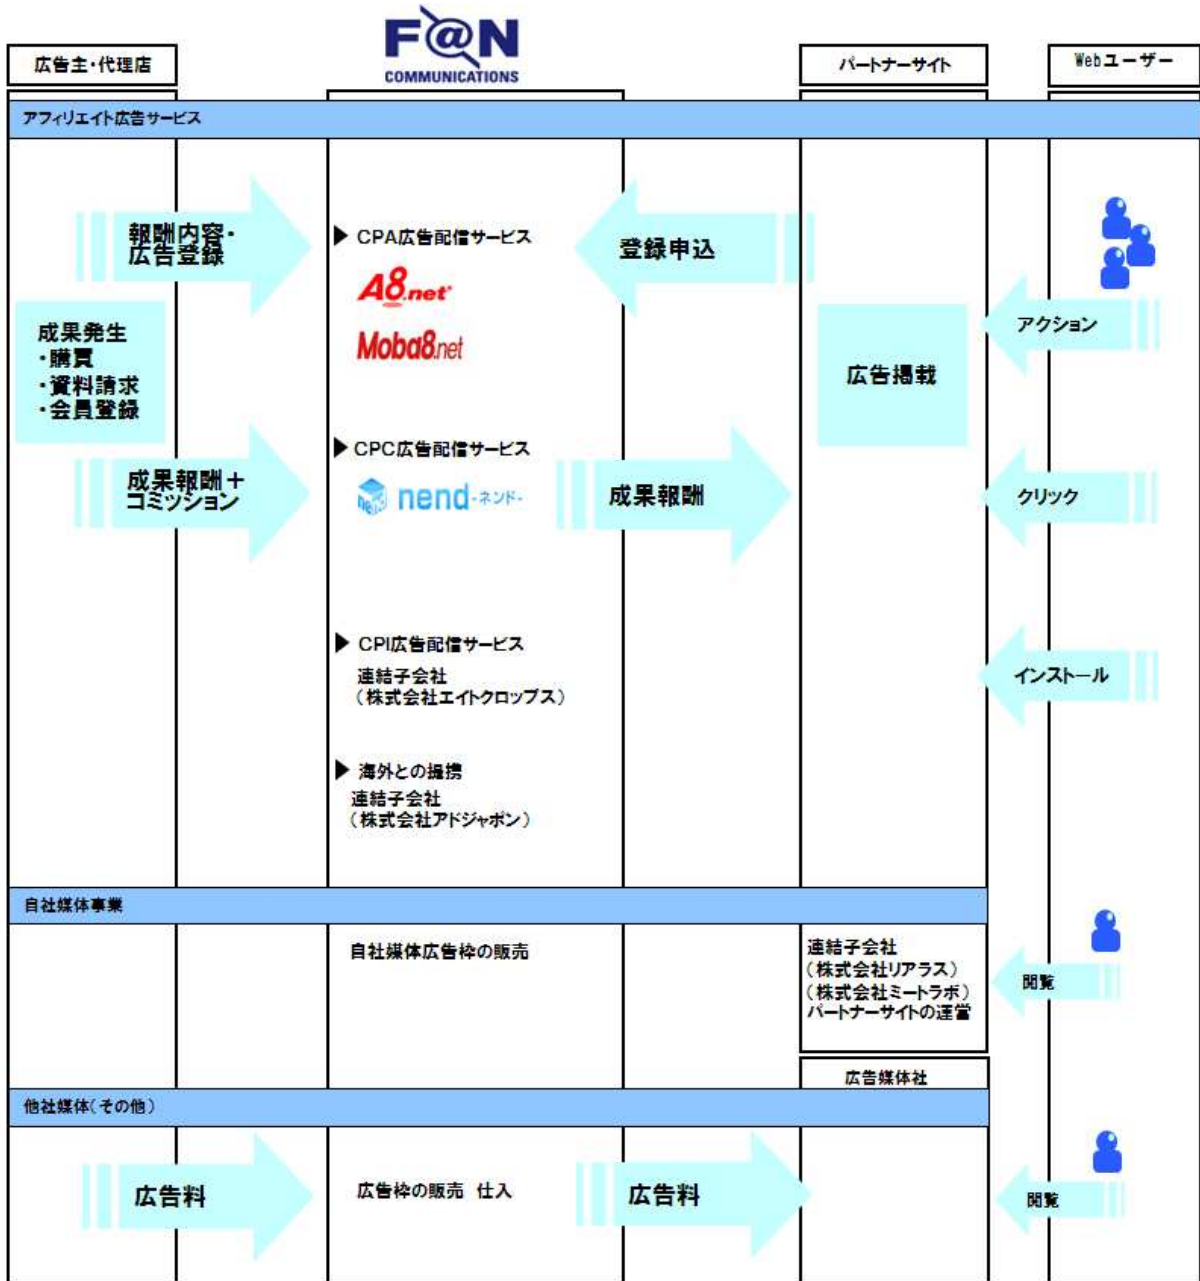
広告主・代理店

F@N
COMMUNICATIONS

パートナーサイト

Webユーザー

アフィリエイト広告サービス

報酬内容・広告登録

▶ CPA広告配信サービス
A8.net
Moba8.net

登録申込

成果発生
・購買
・資料請求
・会員登録

広告掲載

アクション

▶ CPC広告配信サービス
nend -ネンド-

成果報酬＋コミッション

成果報酬

クリック

▶ CPI広告配信サービス
連結子会社
（株式会社エイトクロップス）

インストール

▶ 海外との提携
連結子会社
（株式会社アドジャポン）

自社媒体事業

自社媒体広告枠の販売

連結子会社
（株式会社リアラス）
（株式会社ミートラボ）
パートナーサイトの運営

閲覧

広告媒体社

他社媒体（その他）

広告料

広告枠の販売 仕入

広告料

閲覧